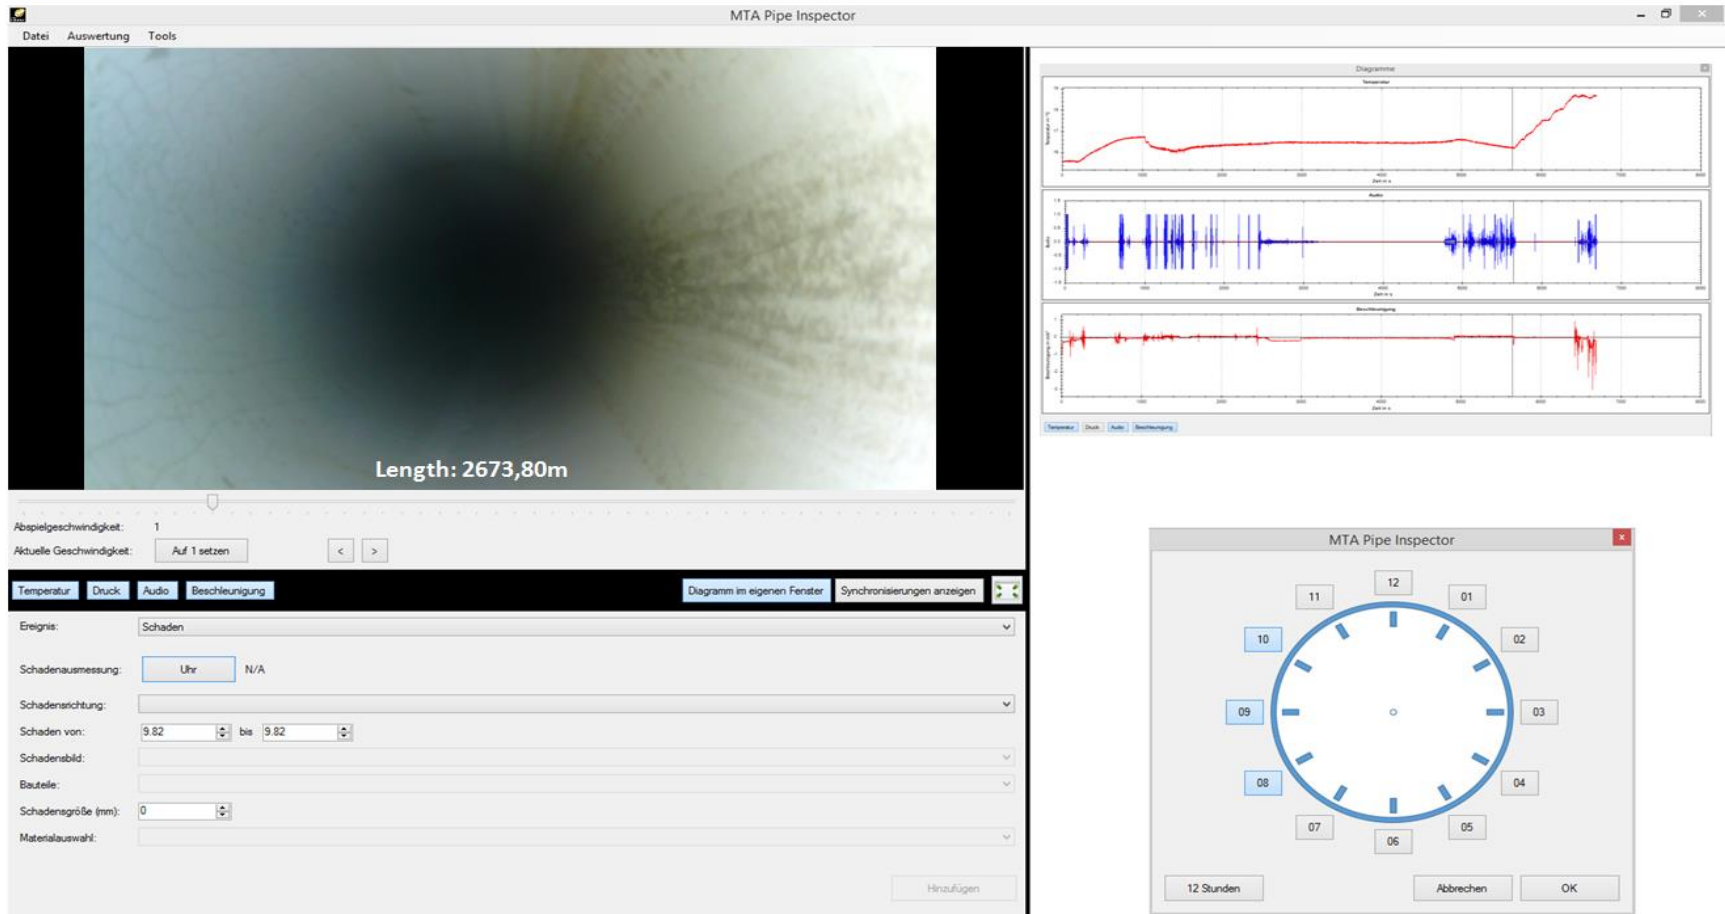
MTA Pipe Inspector

Datei Auswertung Tools

Length: 2673,80m

Abspielgeschwindigkeit: 1

Aktuelle Geschwindigkeit: Auf 1 setzen < >

Temperatur Druck Audio Beschleunigung Diagramm im eigenen Fenster Synchronisierungen anzeigen

Ereignis: Schaden

Schadenausmessung: Uhr N/A

Schadensrichtung:

Schaden von: 9.82 bis 9.82

Schadensbild:

Bauteile:

Schadensgröße (mm): 0

Materialauswahl:

Hinzufügen

Diagramme

Temperatur

Audio

Beschleunigung

Temperatur Druck Audio Beschleunigung

MTA Pipe Inspector

12 11 01 10 02 09 03 08 04 07 05 06

12 Stunden Abbrechen OK